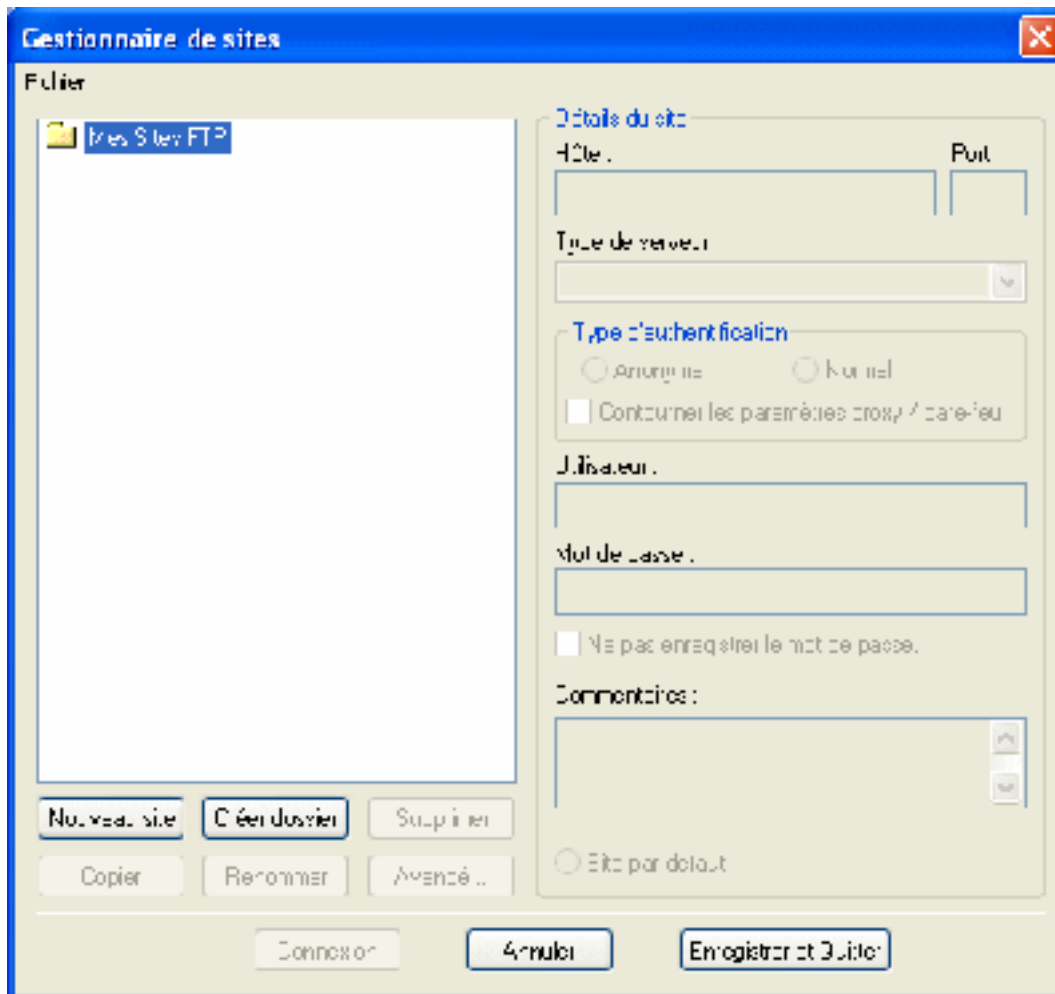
Gestionnaire de sites

Fichier

Mes Sites FTP

Détails du site

Hôte :

Port

Type de serveur

Type d'authentification

Anonyme

Normal

Contourner les paramètres proxy / pare-feu

Utilisateur :

Mot de passe :

Ne pas enregistrer le mot de passe.

Commentaires :

Site par défaut

Nouveau site

Créer dossier

Supprimer

Copier

Renommer

Avancé...

Connexion

Annuler

Enregistrer et Quitter